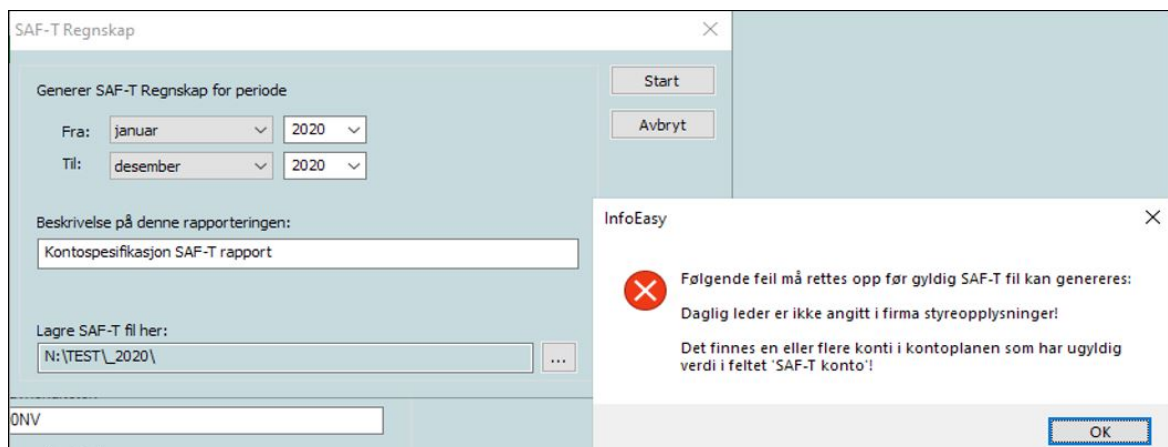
SAF-T Regnskap

Generer SAF-T Regnskap for periode

Fra: januar 2020

Til: desember 2020

Start

Avbryt

Beskrivelse på denne rapporteringen:

Kontospesifikasjon SAF-T rapport

Lagre SAF-T fil her:

N:\TEST\_2020\

...

0NV

InfoEasy

Følgende feil må rettes opp før gyldig SAF-T fil kan genereres:

Daglig leder er ikke angitt i firma styreopplysninger!

Det finnes en eller flere konti i kontoplanen som har ugyldig verdi i feltet 'SAF-T konto'!

OK